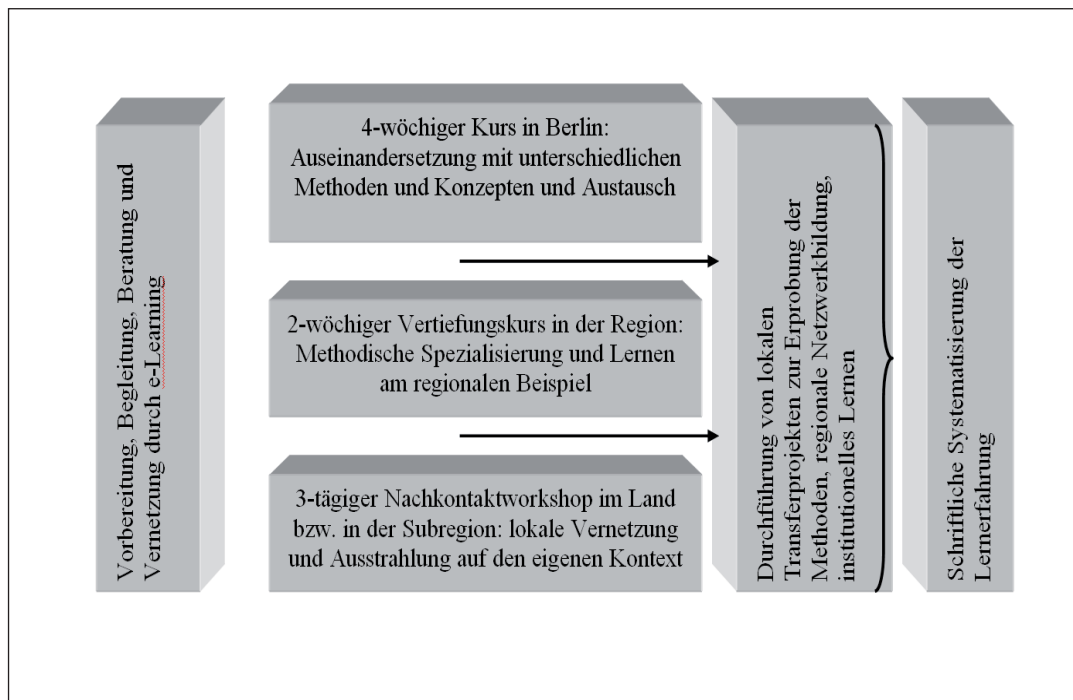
Vorbereitung, Begleitung, Beratung und Vernetzung durch e-Learning

4-wöchiger Kurs in Berlin: Auseinandersetzung mit unterschiedlichen Methoden und Konzepten und Austausch

2-wöchiger Vertiefungskurs in der Region: Methodische Spezialisierung und Lernen am regionalen Beispiel

3-tägiger Nachkontaktworkshop im Land bzw. in der Subregion: lokale Vernetzung und Ausstrahlung auf den eigenen Kontext

Durchführung von lokalen Transferprojekten zur Erprobung der Methoden, regionale Netzwerkbildung, institutionelles Lernen

Schriftliche Systematisierung der Lernerfahrung